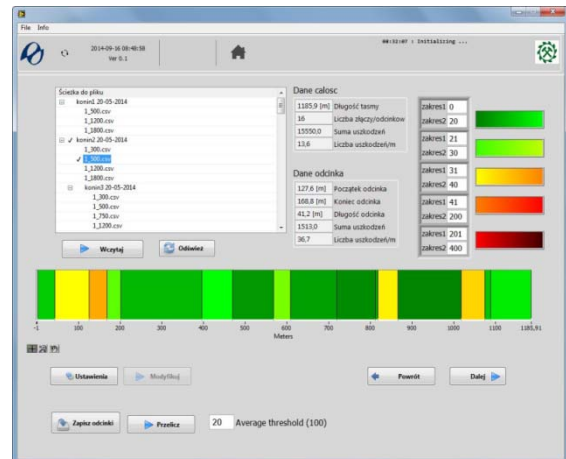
File Info

2014-09-16 08:48:58
Ver 0.1

00:33:07 : Initializing ...

Ścieżka do pliku
konin1 20-05-2014
1_500.csv
1_1200.csv
1_1800.csv
konin2 20-05-2014
1_300.csv
1_500.csv
1_1200.csv
1_1800.csv
konin3 20-05-2014
1_300.csv
1_500.csv
1_750.csv
1_1200.csv

Wczytaj
Odśwież

Dane całośc
| 1185,9 [m] | Długość tasmy |
|---|---|
| 16 | Liczba złączy/odcinków |
| 15550,0 | Suma uszkodzeń |
| 13,6 | Liczba uszkodzeń/m |

Dane odcinka
| 127,6 [m] | Początek odcinka |
|---|---|
| 168,8 [m] | Koniec odcinka |
| 41,2 [m] | Długość odcinka |
| 1513,0 | Suma uszkodzeń |
| 36,7 | Liczba uszkodzeń/m |

zakres1 0
zakres2 20
zakres1 21
zakres2 30
zakres1 31
zakres2 40
zakres1 41
zakres2 200
zakres1 201
zakres2 400

-1 100 200 300 400 500 600 700 800 900 1000 1100 1185,91
Meters

Ustawienia
Modyfikuj
Powrót
Dalej

Zapisz odcinki
Przelicz
20 Average threshold (100)